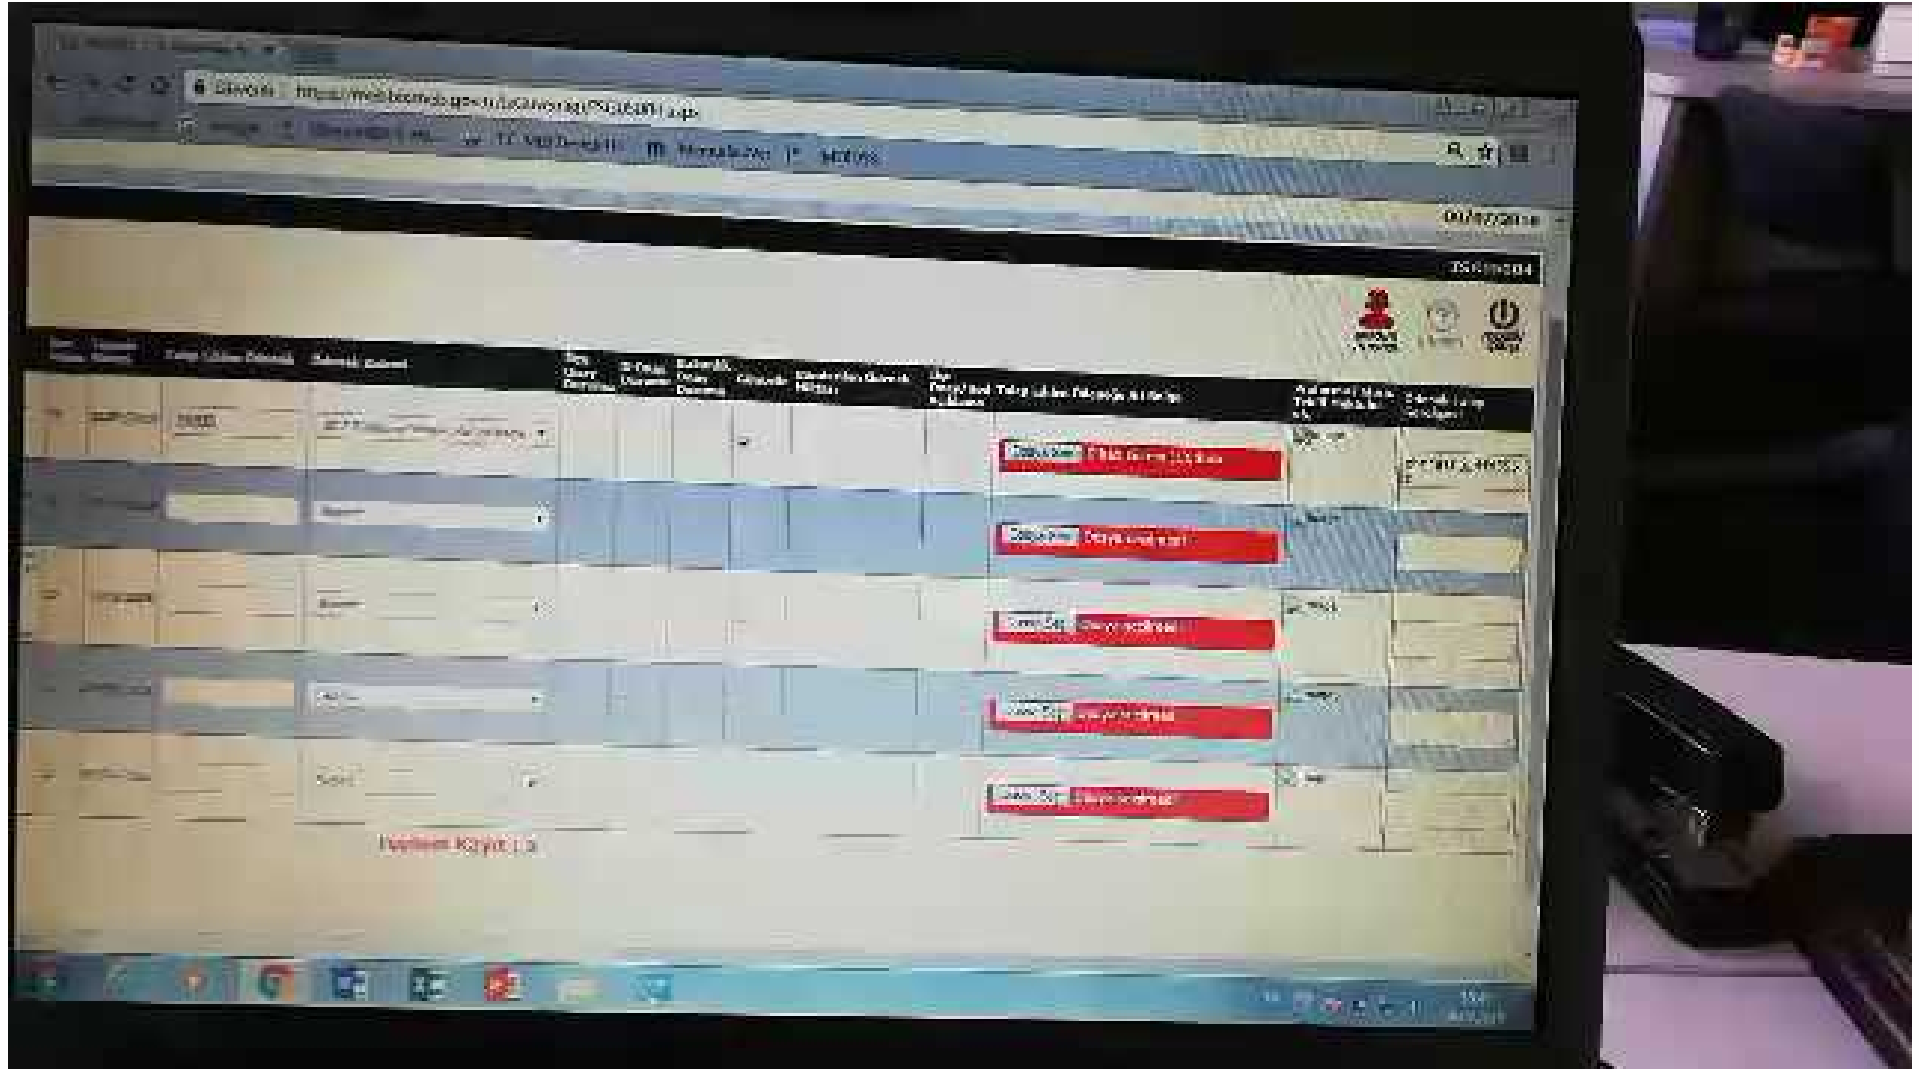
Güvenli | https://mebbis.meb.gov.tr/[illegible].aspx

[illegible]

Talep Edilen Belediye

Belediye

Dosya Seç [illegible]

Dosya Seç Dosya seçilmedi

Dosya Seç Dosya seçilmedi

Dosya Seç Dosya seçilmedi

Dosya Seç Dosya seçilmedi

Toplam Kayıt : 5